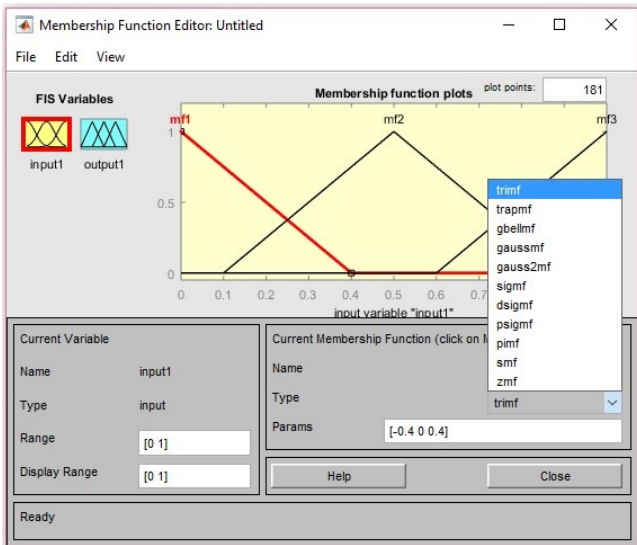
Membership Function Editor: Untitled

File Edit View

FIS Variables

input1 output1

Membership function plots

plot points: 181

mf1 mf2 mf3

1

0.5

0

0 0.1 0.2 0.3 0.4 0.5 0.6 0.7

input variable "input1"

trimf
trapmf
gbellmf
gaussmf
gauss2mf
sigmf
dsigmf
psigmf
pimf
smf
zmf

Current Variable

Name input1

Type input

Range [0 1]

Display Range [0 1]

Current Membership Function (click on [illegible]

Name

Type trimf

Params [-0.4 0 0.4]

Help

Close

Ready